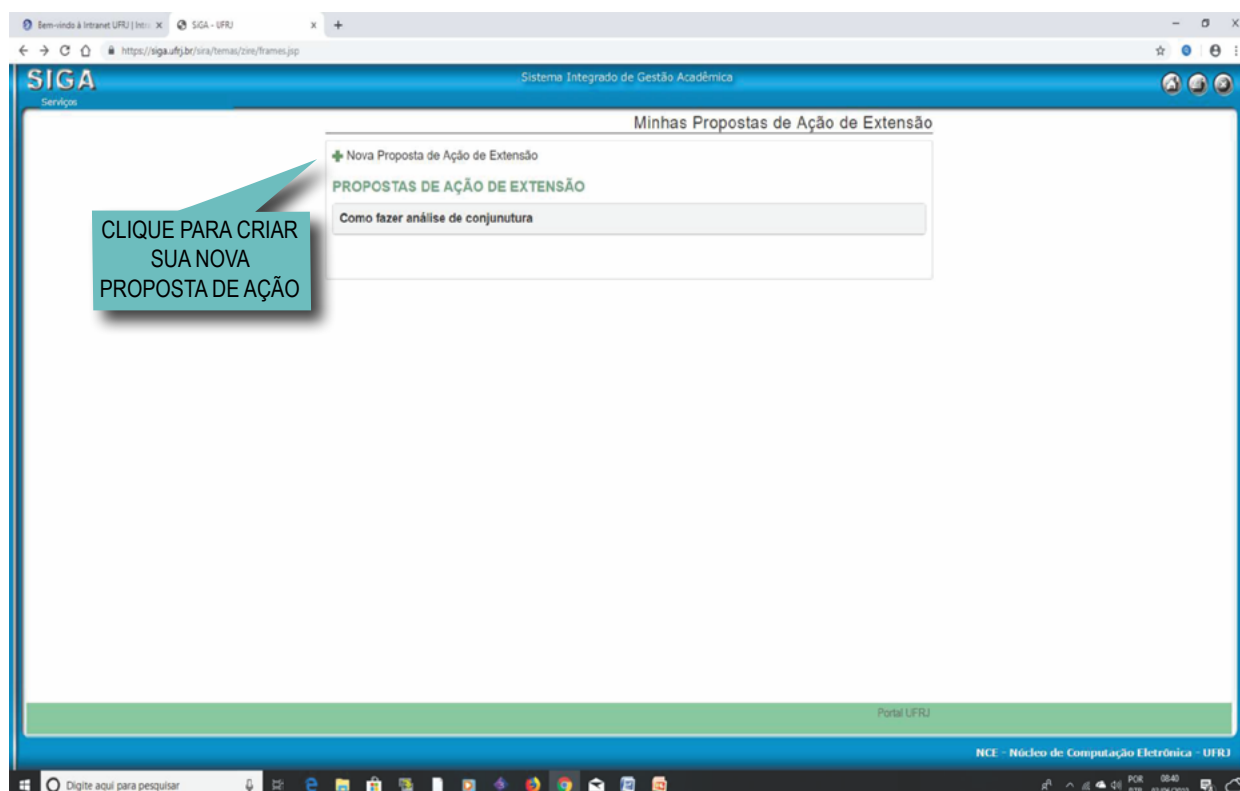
Bem-vindo à Intranet UFRJ | Intra ×
SIGA - UFRJ ×
+

https://siga.ufrj.br/sira/temas/zire/frames.jsp

SIGA
Serviços

Sistema Integrado de Gestão Acadêmica

Minhas Propostas de Ação de Extensão

Nova Proposta de Ação de Extensão

PROPOSTAS DE AÇÃO DE EXTENSÃO

Como fazer análise de conjunutura

CLIQUE PARA CRIAR SUA NOVA PROPOSTA DE AÇÃO

Portal UFRJ

NCE - Núcleo de Computação Eletrônica - UFRJ

Digite aqui para pesquisar

POR
PTB
08:40
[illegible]